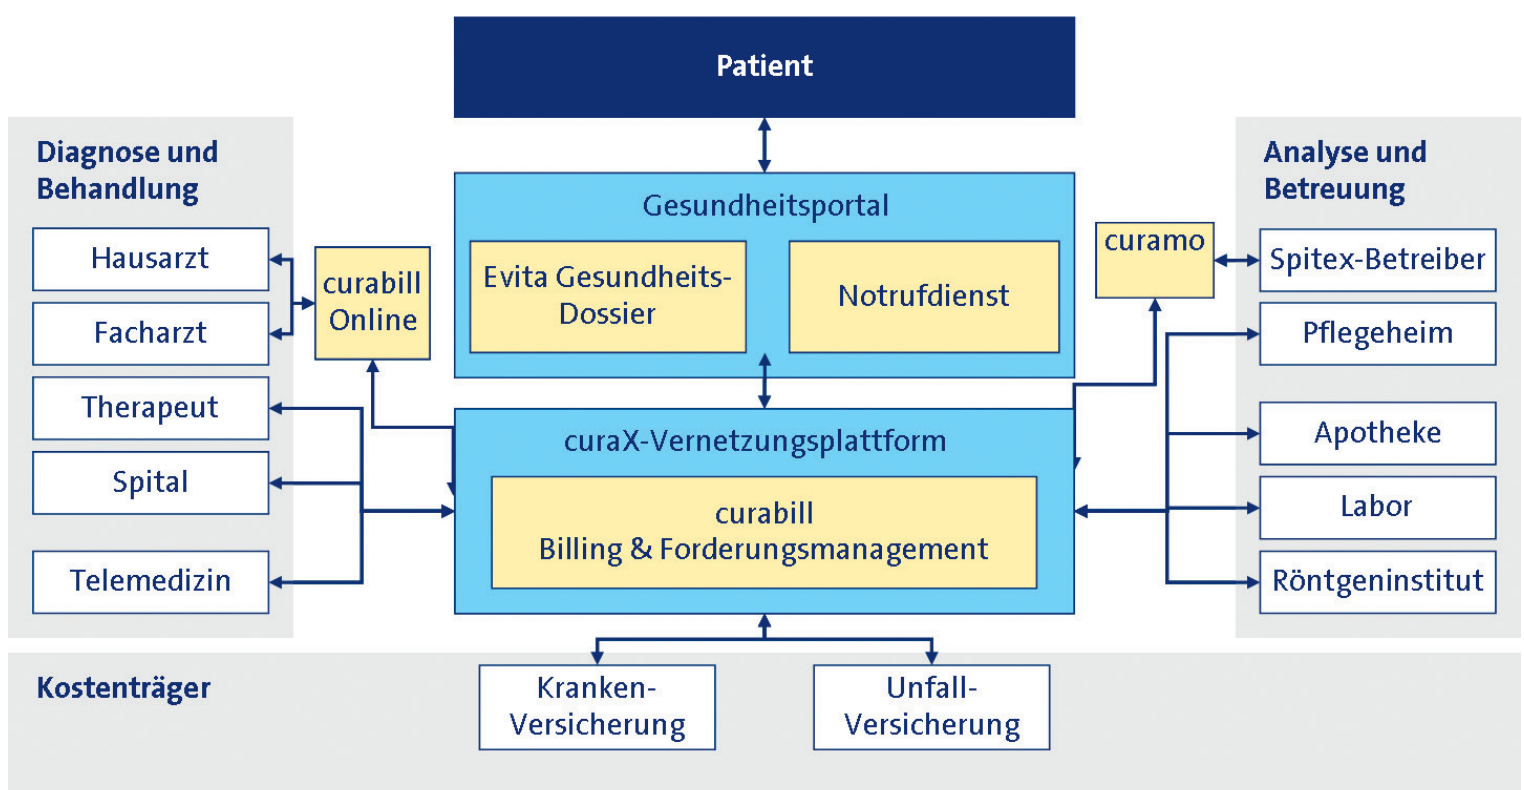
Patient

Diagnose und Behandlung

Hausarzt

Facharzt

Therapeut

Spital

Telemedizin

curabill Online

Gesundheitsportal

Evita Gesundheits-Dossier

Notrufdienst

curaX-Vernetzungsplattform

curabill
Billing & Forderungsmanagement

curamo

Analyse und Betreuung

Spitex-Betreiber

Pflegeheim

Apotheke

Labor

Röntgeninstitut

Kostenträger

Kranken-Versicherung

Unfall-Versicherung